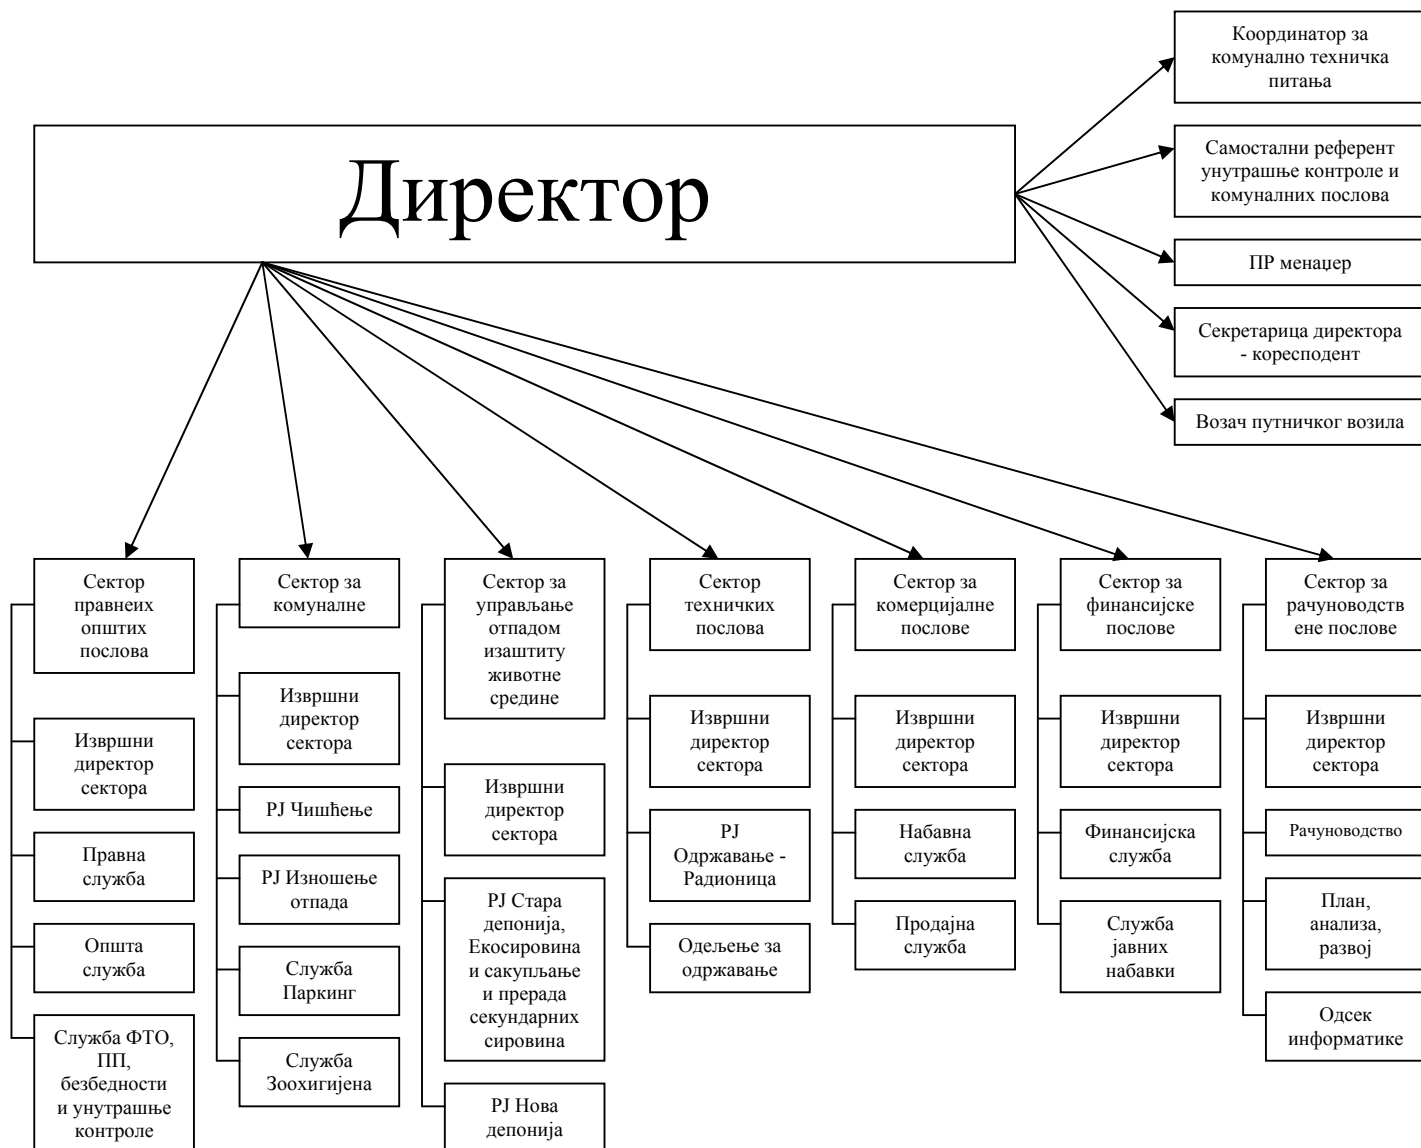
Директор

Координатор за комунално техничка питања

Самостални референт унутрашње контроле и комуналних послова

ПР менаџер

Секретарица директора - кореспондент

Возач путничког возила

Сектор правнеих општих послова

Извршни директор сектора

Правна служба

Општа служба

Служба ФТО, ПП, безбедности и унутрашње контроле

Сектор за комуналне

Извршни директор сектора

РЈ Чишћење

РЈ Изношење отпада

Служба Паркинг

Служба Зоохигијена

Сектор за управљање отпадом изаштиту животне средине

Извршни директор сектора

РЈ Стара депонија, Екосировина и сакупљање и прерада секундарних сировина

РЈ Нова депонија

Сектор техничких послова

Извршни директор сектора

РЈ Одржавање - Радионица

Одељење за одржавање

Сектор за комерцијалне послове

Извршни директор сектора

Набавна служба

Продајна служба

Сектор за финансијске послове

Извршни директор сектора

Финансијска служба

Служба јавних набавки

Сектор за рачуноводств ене послове

Извршни директор сектора

Рачуноводство

План, анализа, развој

Одсек информатике